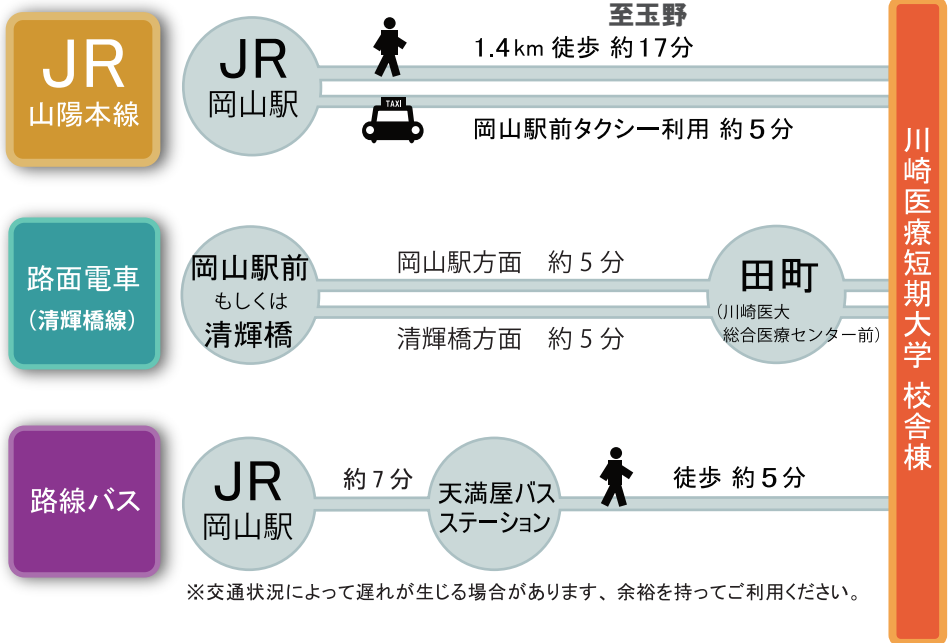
JR
山陽本線

JR
岡山駅

至玉野
1.4km 徒歩 約17分

TAXI
岡山駅前タクシー利用 約５分

川崎医療短期大学 校舎棟

路面電車
（清輝橋線）

岡山駅前
もしくは
清輝橋

岡山駅方面　約５分
清輝橋方面　約５分

田町
（川崎医大
総合医療センター前）

路線バス

JR
岡山駅

約７分

天満屋バス
ステーション

徒歩 約５分

※交通状況によって遅れが生じる場合があります、余裕を持ってご利用ください。